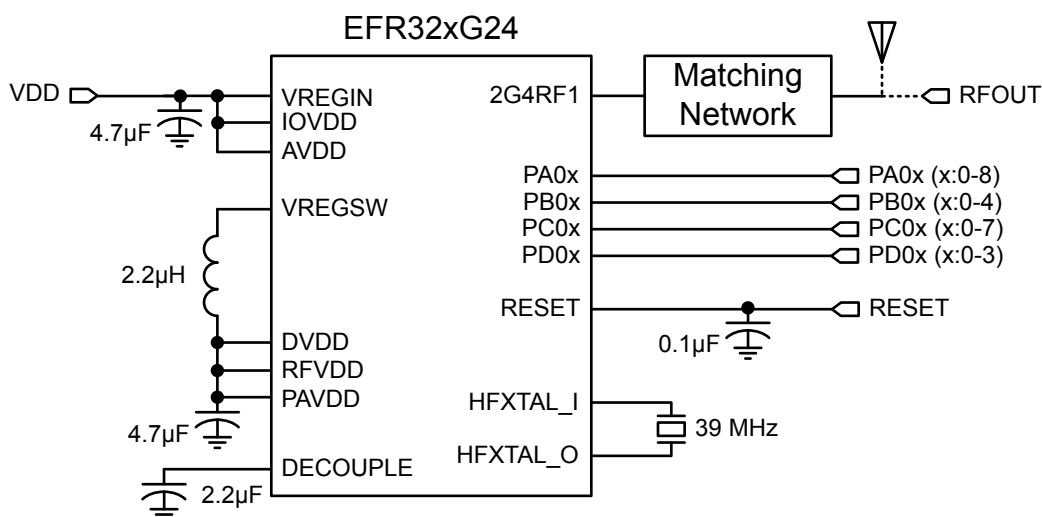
EFR32xG24

VDD
4.7µF
VREGIN
IOVDD
AVDD
VREGSW
2.2µH
DVDD
RFVDD
PAVDD
4.7µF
DECOUPLE
2.2µF

2G4RF1
Matching Network
RFOUT
PA0x
PB0x
PC0x
PD0x
PA0x (x:0-8)
PB0x (x:0-4)
PC0x (x:0-7)
PD0x (x:0-3)
RESET
RESET
0.1µF
HFXTAL_I
HFXTAL_O
39 MHz